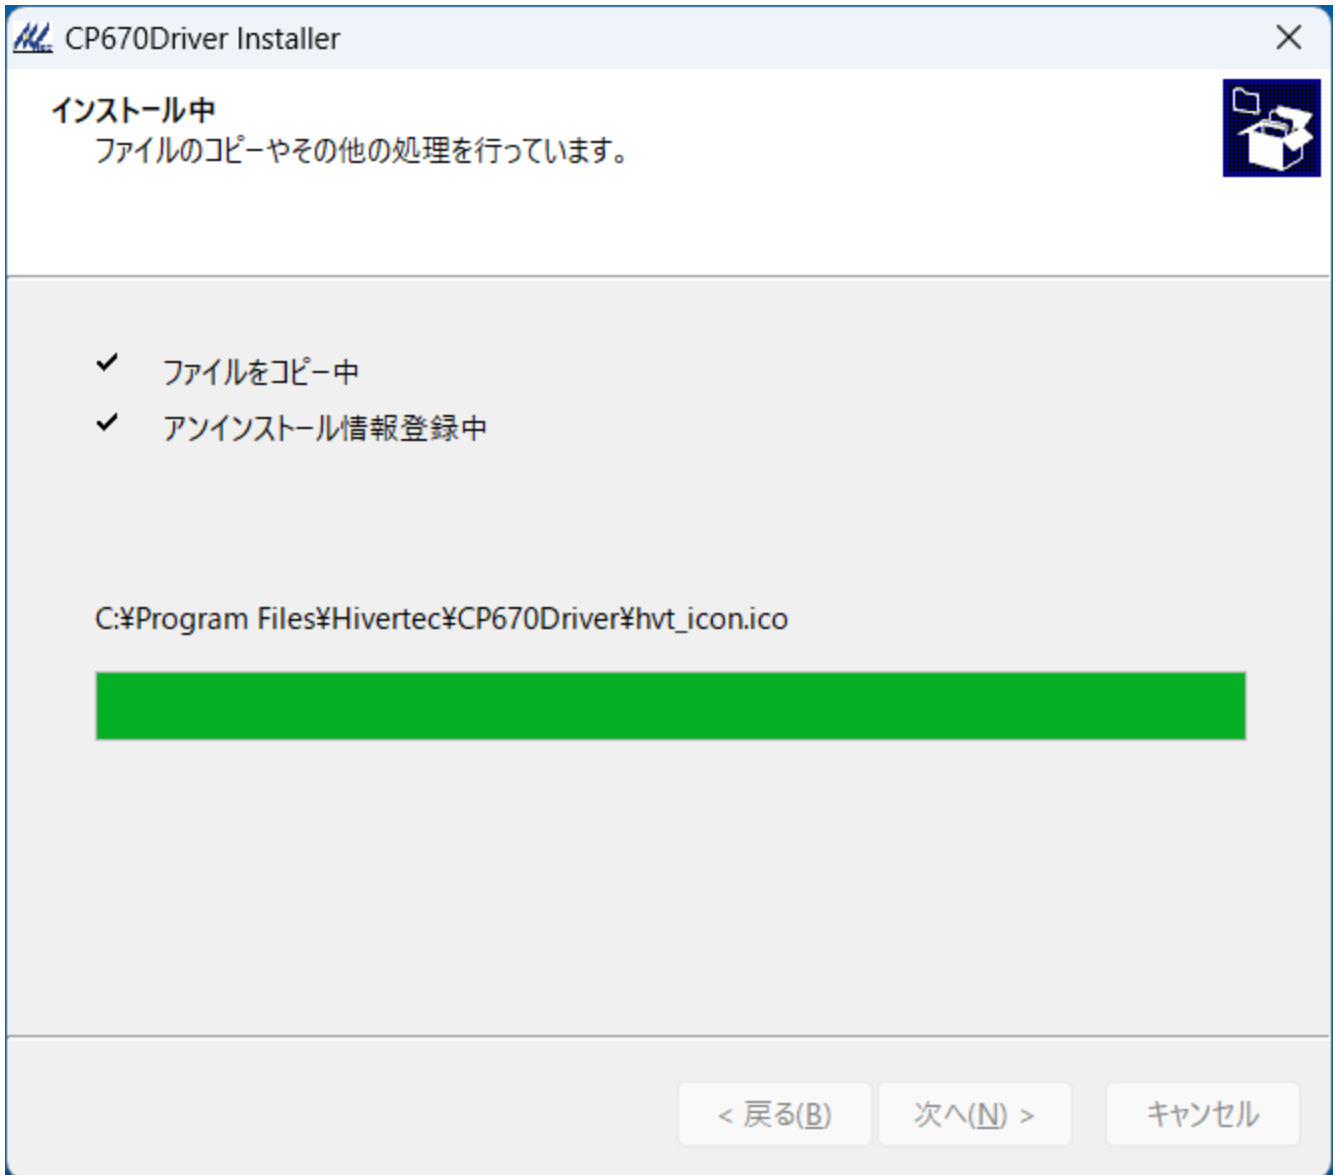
CP670Driver Installer

インストール中
ファイルのコピーやその他の処理を行っています。

✔ ファイルをコピー中
✔ アンインストール情報登録中

C:¥Program Files¥Hivertec¥CP670Driver¥hvt_icon.ico

< 戻る(B)
次へ(N) >
キャンセル